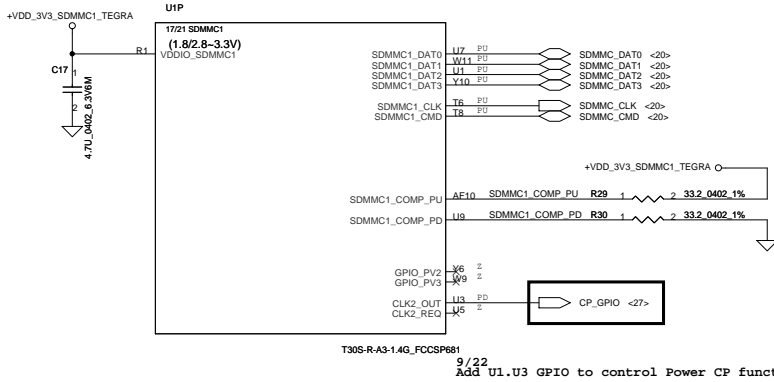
+VDD_3V3_SDMMC1_TEGRA

U1P

17/21 SDMMC1
(1.8/2.8~3.3V)
R1 VDDIO_SDMMC1

C17
1
2
4.7U_0402_6.3V6M

SDMMC1_DAT0 U7 PU
SDMMC1_DAT1 W11 PU
SDMMC1_DAT2 U1 PU
SDMMC1_DAT3 Y10 PU

SDMMC_DAT0 <20>
SDMMC_DAT1 <20>
SDMMC_DAT2 <20>
SDMMC_DAT3 <20>

SDMMC1_CLK T6 PU
SDMMC1_CMD T8 PU

SDMMC_CLK <20>
SDMMC_CMD <20>

+VDD_3V3_SDMMC1_TEGRA

SDMMC1_COMP_PU AF10 SDMMC1_COMP_PU R29 1 2 33.2_0402_1%
SDMMC1_COMP_PD U9 SDMMC1_COMP_PD R30 1 2 33.2_0402_1%

GPIO_PV2 X6 Z
GPIO_PV3 W9 Z

CLK2_OUT U3 PD
CLK2_REQ U5 Z

CP_GPIO <27>

T30S-R-A3-1.4G_FCCSP681

9/22
Add U1.U3 GPIO to control Power CP funct